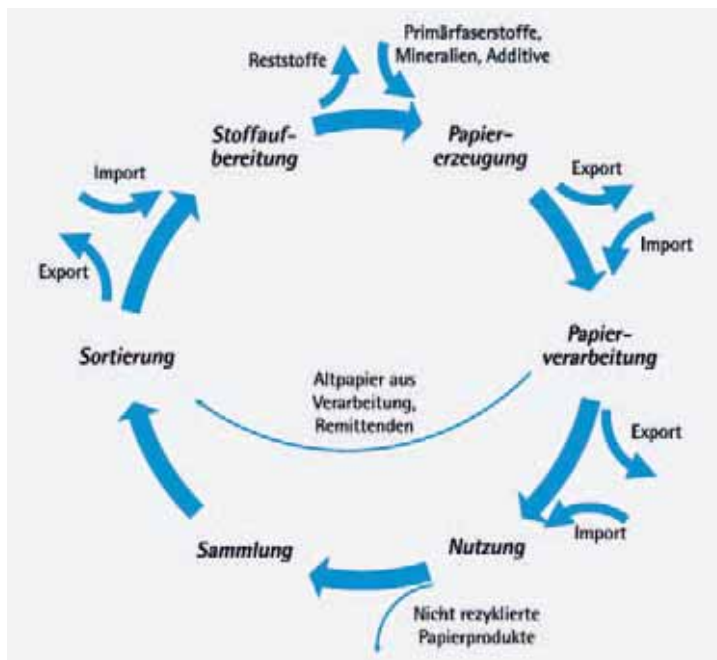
Primärfaserstoffe, Mineralien, Additive

Reststoffe

Stoffaufbereitung

Papiererzeugung

Export

Import

Import

Export

Papierverarbeitung

Sortierung

Altpapier aus Verarbeitung, Remittenden

Export

Import

Sammlung

Nutzung

Nicht rezyklierte Papierprodukte